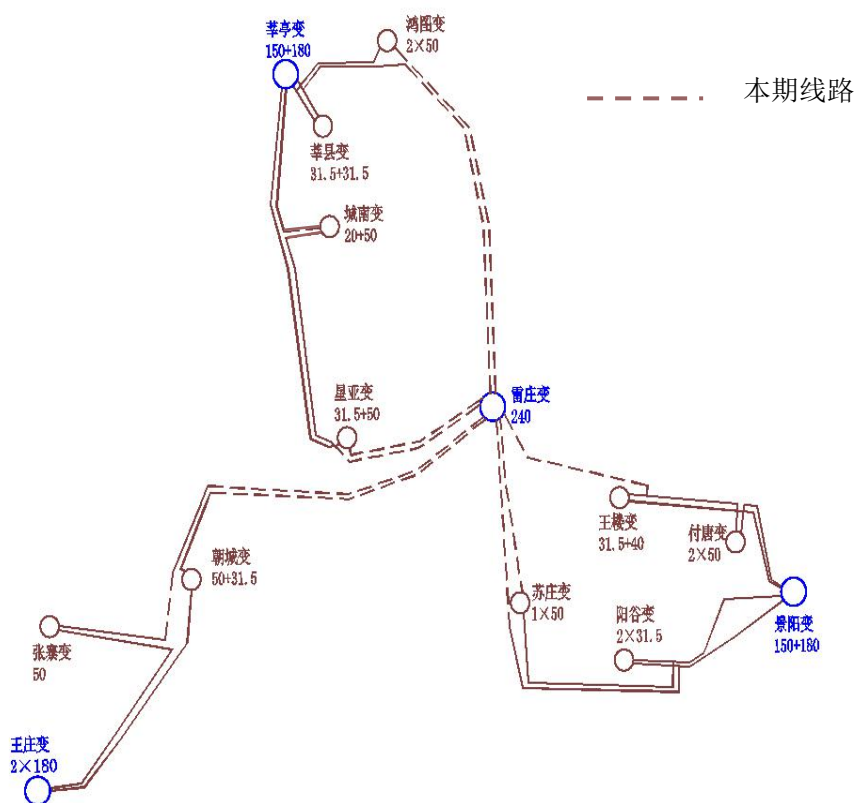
莘亭变
150+180

鸿图变
2×50

本期线路

莘县变
31.5+31.5

城南变
20+50

雷庄变
240

星亚变
31.5+50

王楼变
31.5+40

付唐变
2×50

朝城变
50+31.5

苏庄变
1×50

景阳变
150+180

阳谷变
2×31.5

张寨变
50

王庄变
2×180